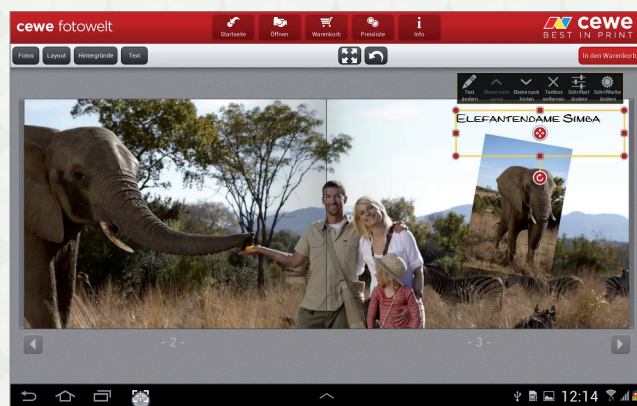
cewe fotowelt

Startseite

Öffnen

Warenkorb

Preisliste

Info

cewe

BEST IN PRINT

Fotos

Layout

Hintergründe

Text

In den Warenkorb

Text ändern

Ebene nach vorne

Ebene nach hinten

Textbox entfernen

Schriftart ändern

Schriftfarbe ändern

Elefantendame Simba

- 2 -

- 3 -

12:14